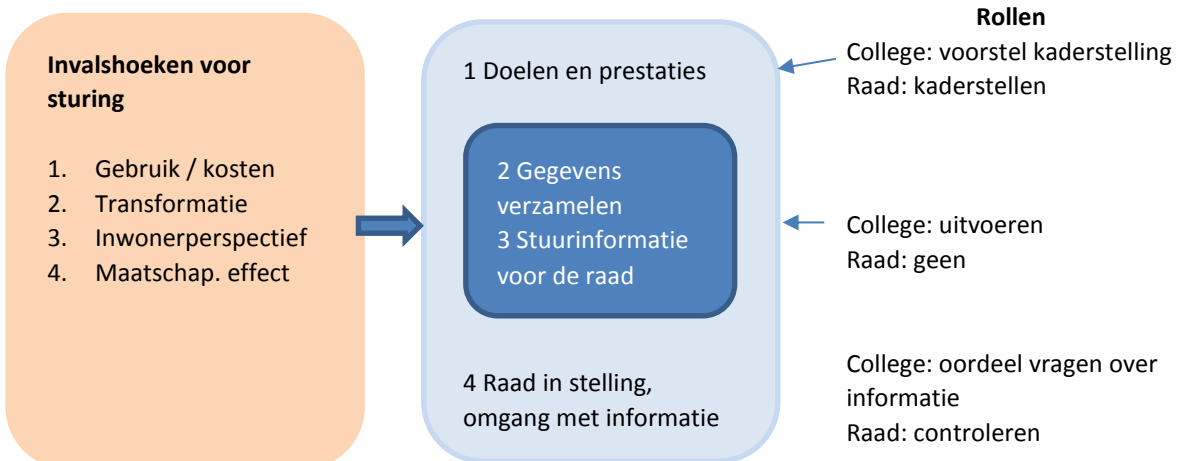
**Invalshoeken voor sturing**

1. Gebruik / kosten
2. Transformatie
3. Inwonerperspectief
4. Maatschap. effect

1 Doelen en prestaties

2 Gegevens verzamelen
3 Stuurinformatie voor de raad

4 Raad in stelling, omgang met informatie

**Rollen**
College: voorstel kaderstelling
Raad: kaderstellen

College: uitvoeren
Raad: geen

College: oordeel vragen over informatie
Raad: controleren